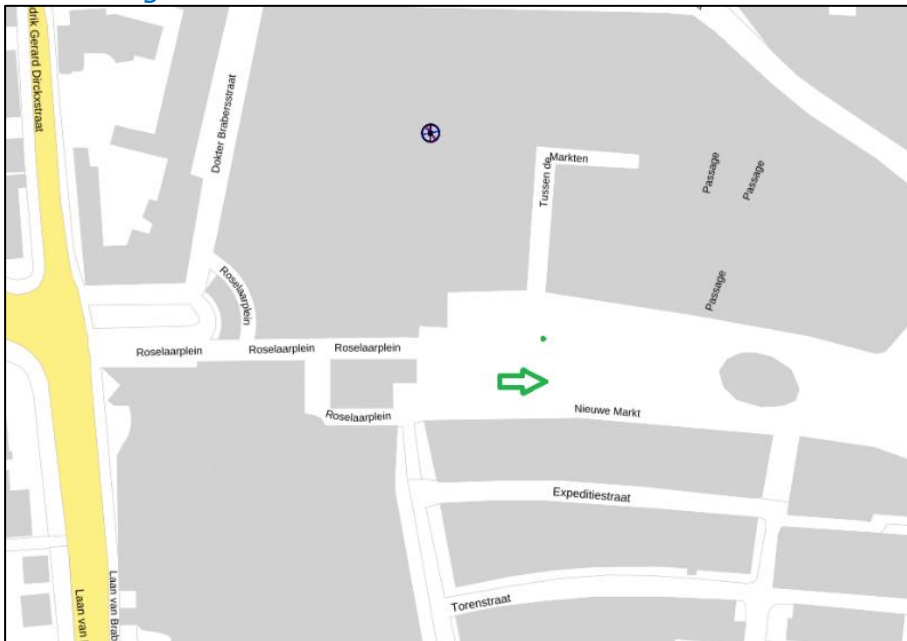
drik Gerard Dirckxstraat

Dokter Brabersstraat

Tussen de Markten

Passage

Passage

Passage

Roselaarplein

Roselaarplein

Roselaarplein

Roselaarplein

Roselaarplein

Nieuwe Markt

Expeditiestraat

Torenstraat

Laan van Brab

Laan van